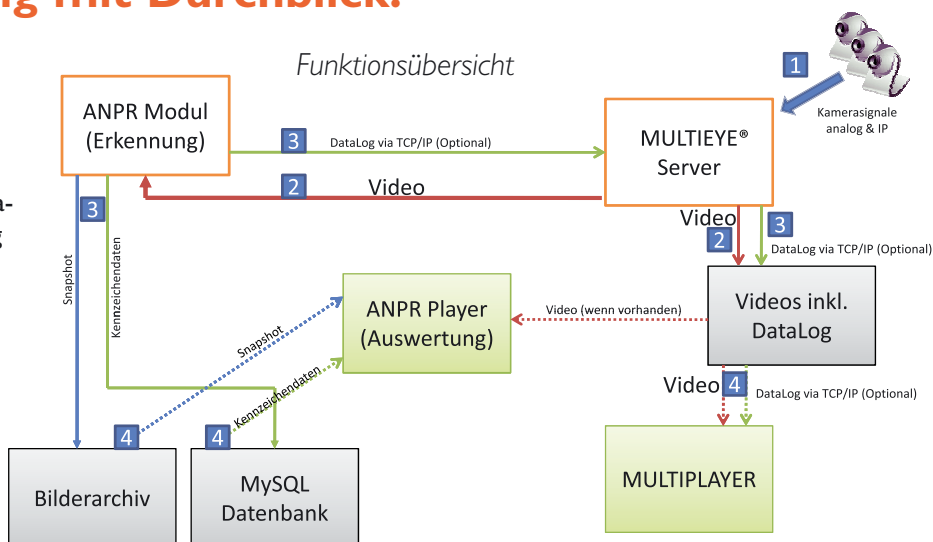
g mit Durchblick!

Funktionsübersicht

1
Kamerasignale analog & IP

ANPR Modul (Erkennung)

3 DataLog via TCP/IP (Optional)

MULTIEYE® Server

2 Video

n-
g

3
Snapshot

Kennzeichendaten

Video
2

3
DataLog via TCP/IP (Optional)

ANPR Player (Auswertung)

Video (wenn vorhanden)

Videos inkl. DataLog

Snapshot

Kennzeichendaten

Video 4 DataLog via TCP/IP (Optional)

4

4

Bilderarchiv

MySQL Datenbank

MULTIPLAYER